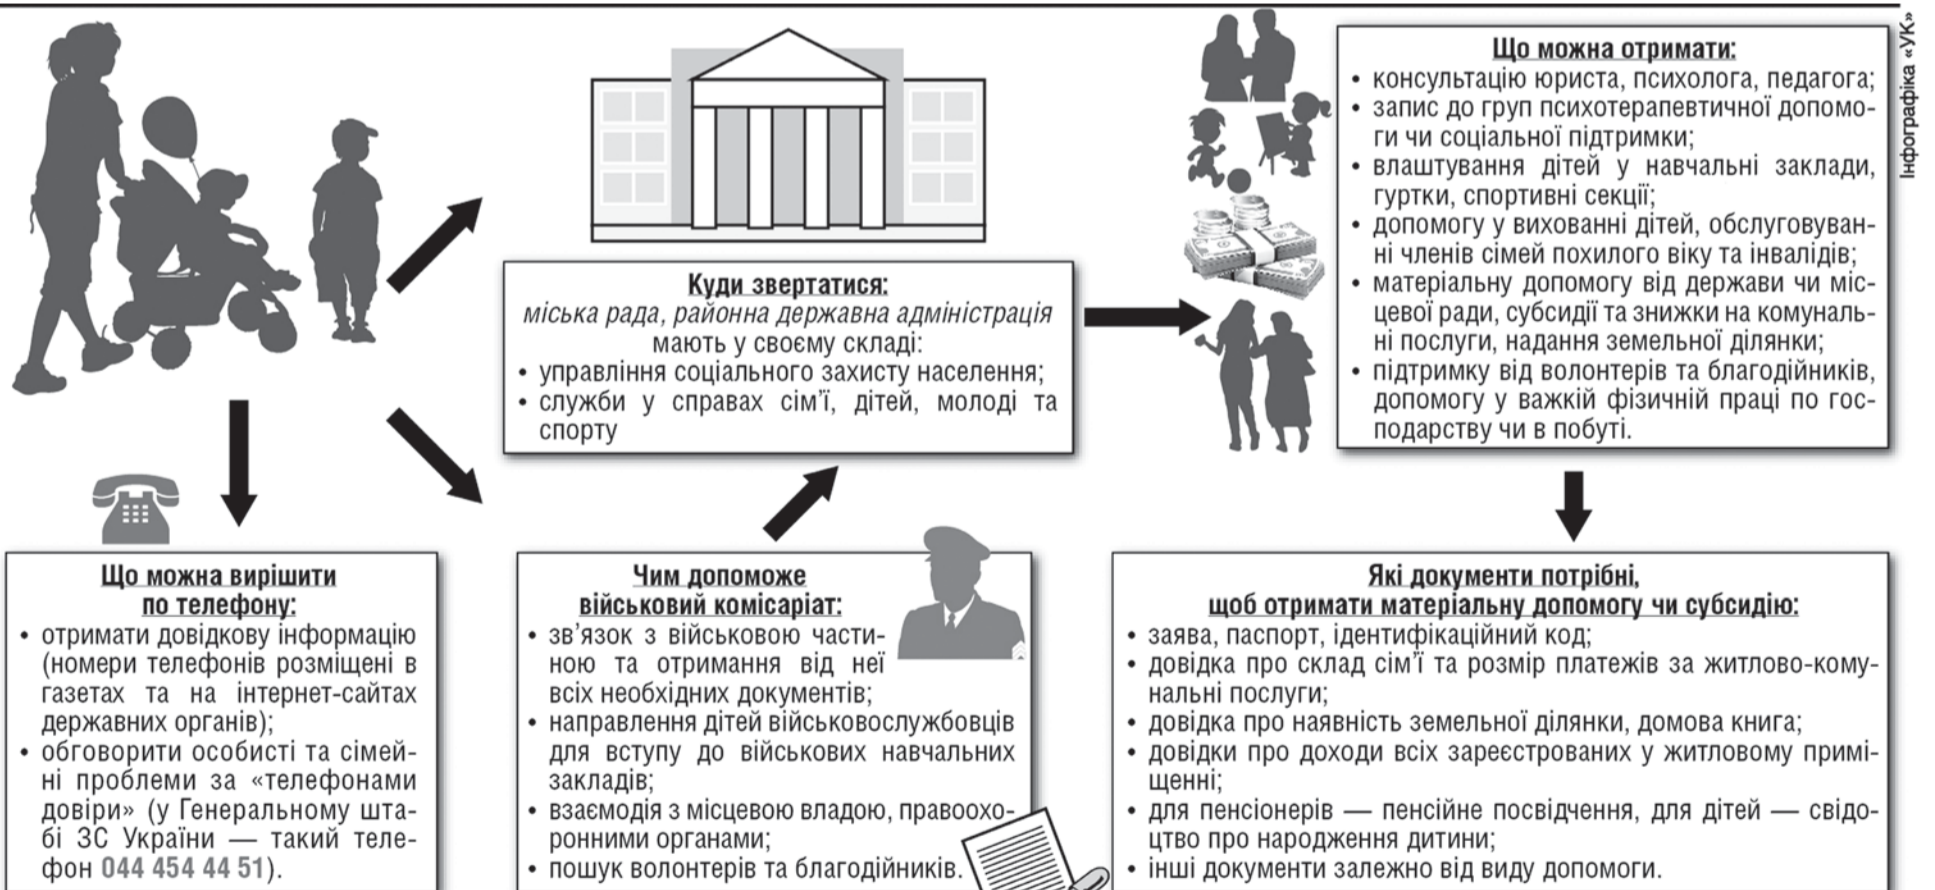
Інфографіка «УК»

Куди звертатися:
міська рада, районна державна адміністрація мають у своєму складі:
• управління соціального захисту населення;
• служби у справах сім'ї, дітей, молоді та спорту

Що можна отримати:
• консультацію юриста, психолога, педагога;
• запис до груп психотерапевтичної допомоги чи соціальної підтримки;
• влаштування дітей у навчальні заклади, гуртки, спортивні секції;
• допомогу у вихованні дітей, обслуговуванні членів сімей похилого віку та інвалідів;
• матеріальну допомогу від держави чи місцевої ради, субсидії та знижки на комунальні послуги, надання земельної ділянки;
• підтримку від волонтерів та благодійників, допомогу у важкій фізичній праці по господарству чи в побуті.

Що можна вирішити по телефону:
• отримати довідкову інформацію (номери телефонів розміщені в газетах та на інтернет-сайтах державних органів);
• обговорити особисті та сімейні проблеми за «телефонами довіри» (у Генеральному штабі ЗС України — такий телефон 044 454 44 51).

Чим допоможе військовий комісаріат:
• зв'язок з військовою частиною та отримання від неї всіх необхідних документів;
• направлення дітей військовослужбовців для вступу до військових навчальних закладів;
• взаємодія з місцевою владою, правоохоронними органами;
• пошук волонтерів та благодійників.

Які документи потрібні, щоб отримати матеріальну допомогу чи субсидію:
• заява, паспорт, ідентифікаційний код;
• довідка про склад сім'ї та розмір платежів за житлово-комунальні послуги;
• довідка про наявність земельної ділянки, домова книга;
• довідки про доходи всіх зареєстрованих у житловому приміщенні;
• для пенсіонерів — пенсійне посвідчення, для дітей — свідоцтво про народження дитини;
• інші документи залежно від виду допомоги.